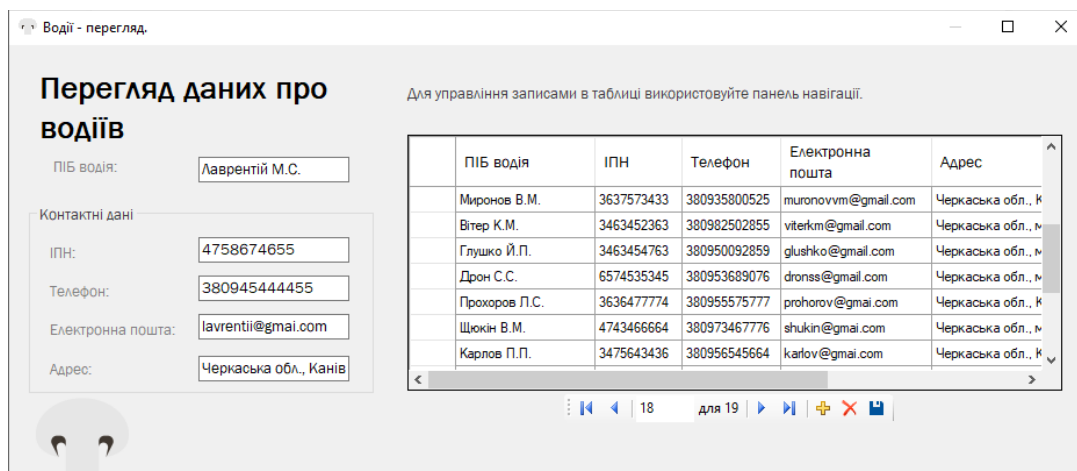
Водії - перегляд.

Перегляд даних про водіїв

ПІБ водія: Лаврентій М.С.

Контактні дані

ІПН: 4758674655

Телефон: 380945444455

Електронна пошта: lavrentii@gmai.com

Адрес: Черкаська обл., Канів

Для управління записами в таблиці використовуйте панель навігації.

| | ПІБ водія | ІПН | Телефон | Електронна пошта | Адрес |
|---|---|---|---|---|---|
| | Миронов В.М. | 3637573433 | 380935800525 | muronovvm@gmail.com | Черкаська обл., К |
| | Вітер К.М. | 3463452363 | 380982502855 | viterkm@gmail.com | Черкаська обл., м |
| | Глушко Й.П. | 3463454763 | 380950092859 | glushko@gmail.com | Черкаська обл., м |
| | Дрон С.С. | 6574535345 | 380953689076 | dronss@gmail.com | Черкаська обл., м |
| | Прохоров Л.С. | 3636477774 | 380955575777 | prohorov@gmai.com | Черкаська обл., м |
| | Щюкін В.М. | 4743466664 | 380973467776 | shukin@gmai.com | Черкаська обл., м |
| | Карлов П.П. | 3475643436 | 380956545664 | karlov@gmai.com | Черкаська обл., К |

18 для 19